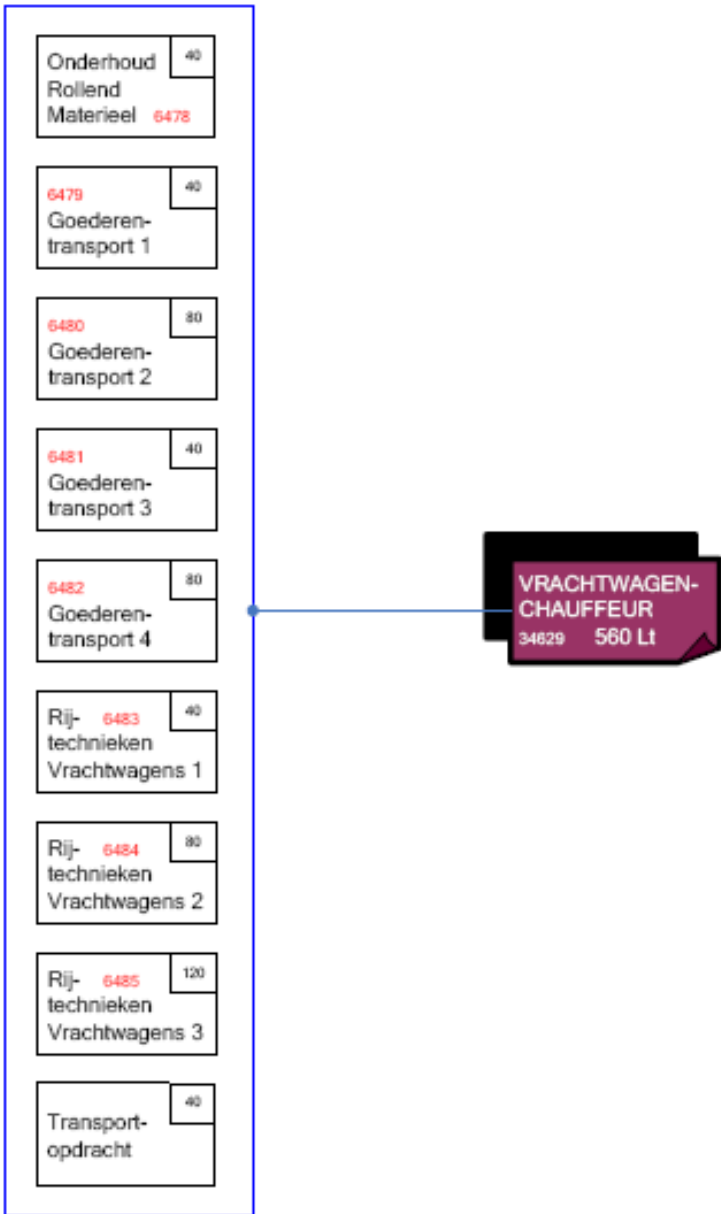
Onderhoud Rollend Materieel 6478
40

6479
Goederentransport 1
40

6480
Goederentransport 2
80

6481
Goederentransport 3
40

6482
Goederentransport 4
80

Rij- 6483
technieken Vrachtwagens 1
40

Rij- 6484
technieken Vrachtwagens 2
80

Rij- 6485
technieken Vrachtwagens 3
120

Transportopdracht
40

VRACHTWAGEN-CHAUFFEUR
34629 560 Lt